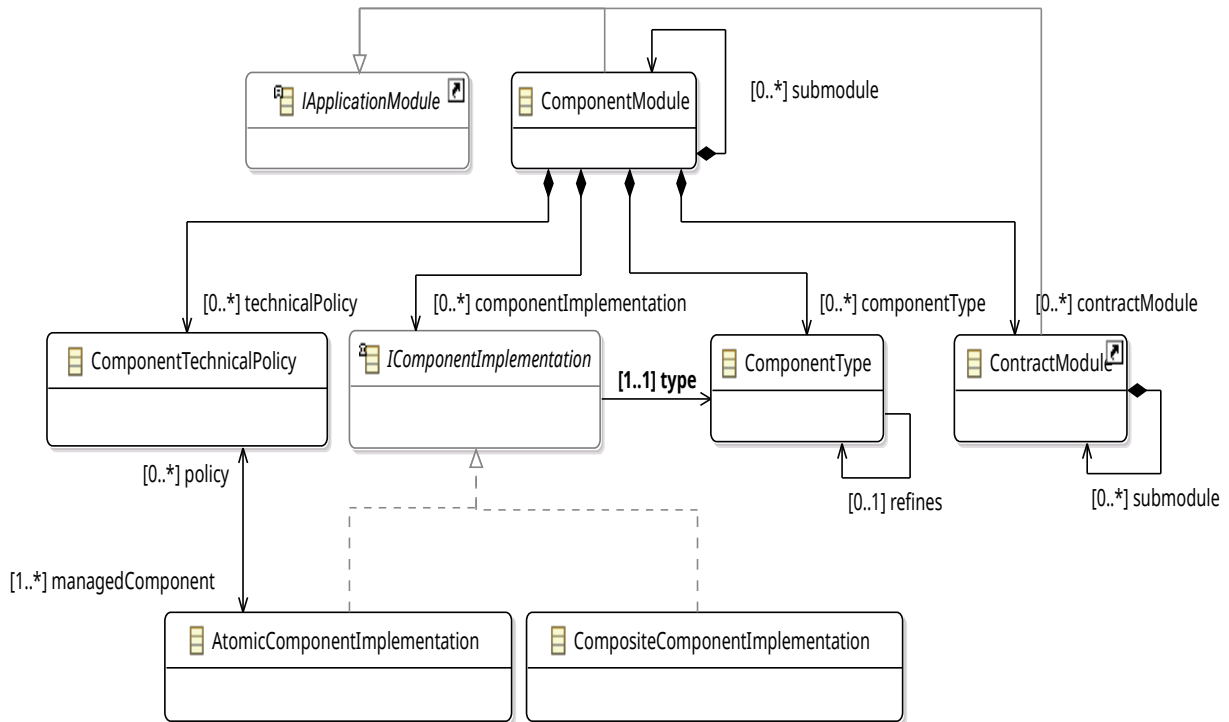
IApplicationModule

ComponentModule

[0..*] submodule

[0..*] technicalPolicy

[0..*] componentImplementation

[0..*] componentType

[0..*] contractModule

ComponentTechnicalPolicy

IComponentImplementation

[1..1] type

ComponentType

ContractModule

[0..*] policy

[0..1] refines

[0..*] submodule

[1..*] managedComponent

AtomicComponentImplementation

CompositeComponentImplementation